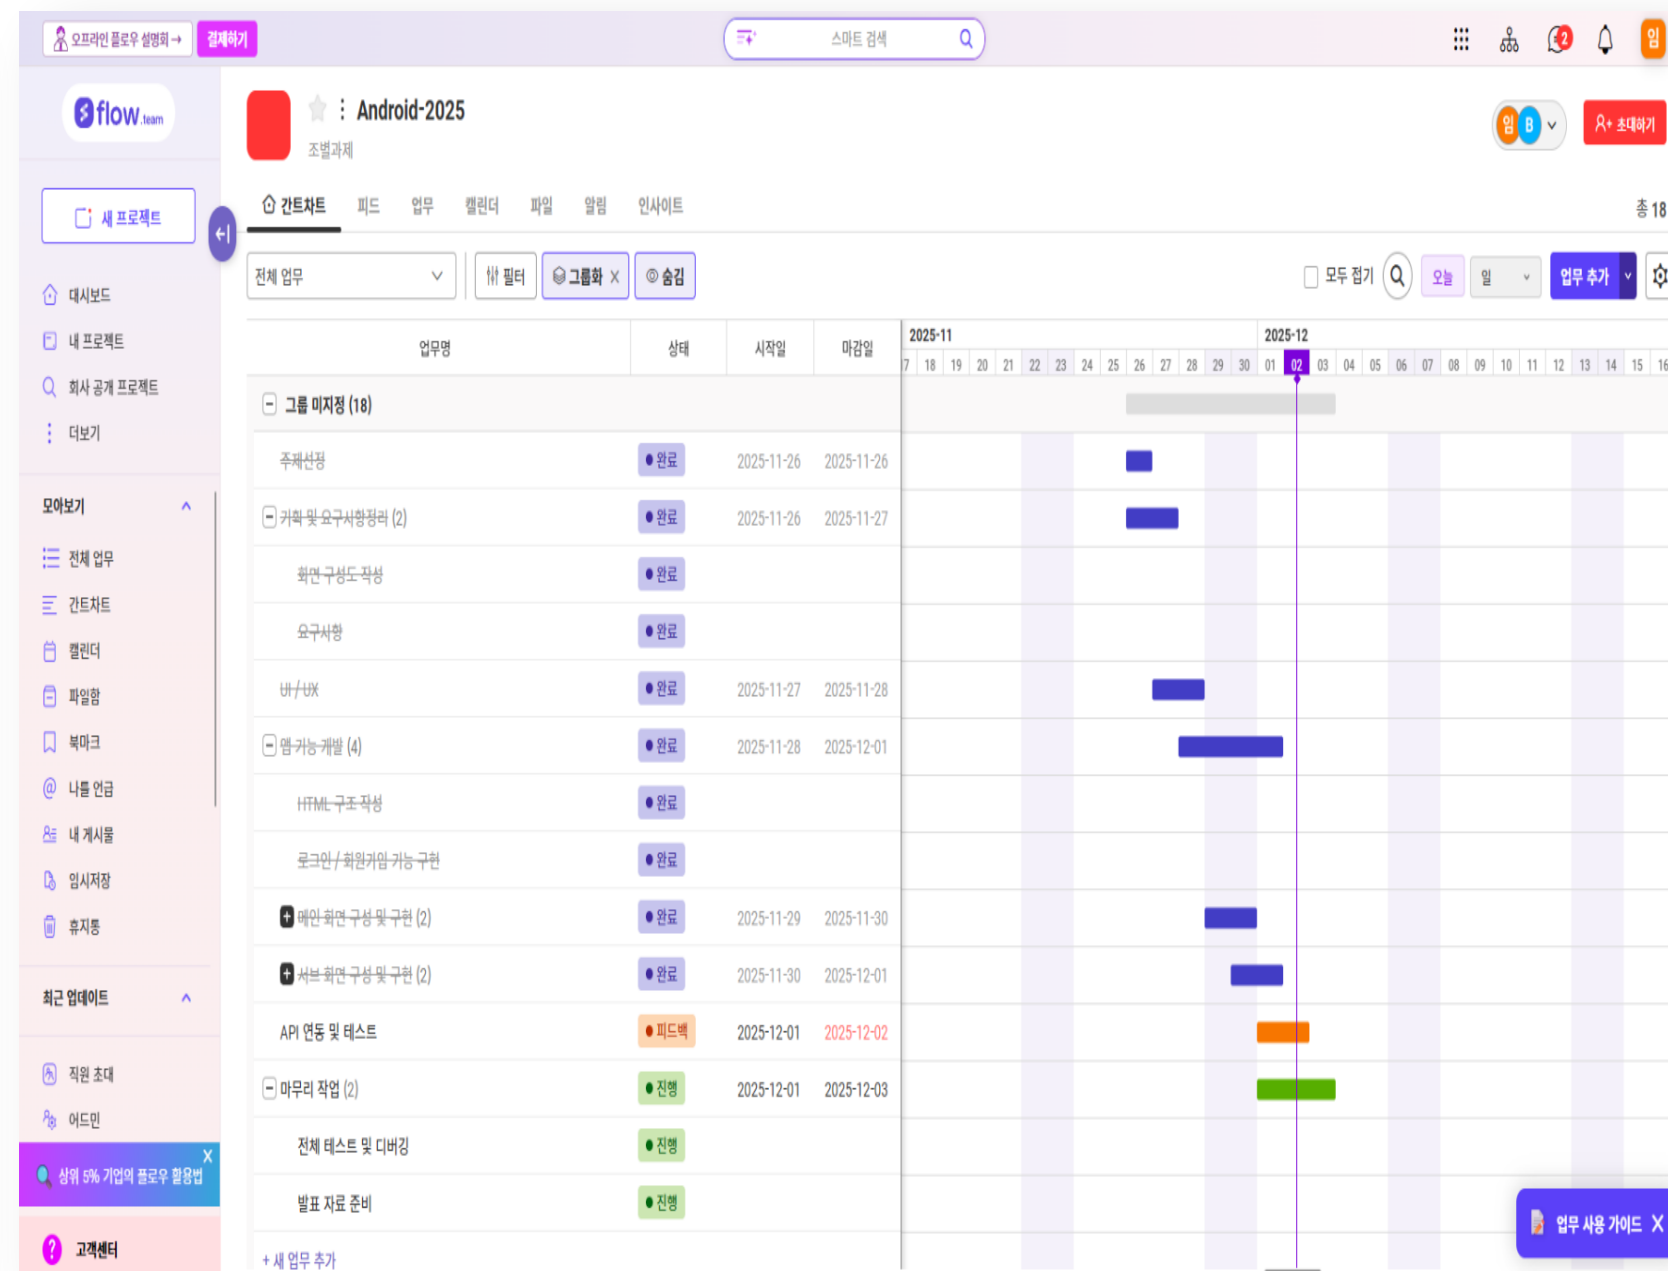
오프라인 플로우 설명회 → 결제하기

스마트 검색

2

임

flow.team

새 프로젝트

대시보드
내 프로젝트
회사 공개 프로젝트
더보기

모아보기

전체 업무
간트차트
캘린더
파일함
북마크
나를 언급
내 게시물
임시저장
휴지통

최근 업데이트

직원 초대
어드민

상위 5% 기업의 플로우 활용법 X

고객센터

Android-2025
조별과제

임 B
초대하기

간트차트 피드 업무 캘린더 파일 알림 인사이트

총 18

전체 업무
필터
그룹화 X
숨김

모두 접기
오늘
일
업무 추가

| 업무명 | 상태 | 시작일 | 마감일 |
|---|---|---|---|
| 그룹 미지정 (18) | | | |
| 주제선정 | 완료 | 2025-11-26 | 2025-11-26 |
| 기획 및 요구사항정리 (2) | 완료 | 2025-11-26 | 2025-11-27 |
| 화면 구성도 작성 | 완료 | | |
| 요구사항 | 완료 | | |
| UI / UX | 완료 | 2025-11-27 | 2025-11-28 |
| 앱 기능 개발 (4) | 완료 | 2025-11-28 | 2025-12-01 |
| HTML 구조 작성 | 완료 | | |
| 로그인 / 회원가입 기능 구현 | 완료 | | |
| 메인 화면 구성 및 구현 (2) | 완료 | 2025-11-29 | 2025-11-30 |
| 서브 화면 구성 및 구현 (2) | 완료 | 2025-11-30 | 2025-12-01 |
| API 연동 및 테스트 | 피드백 | 2025-12-01 | 2025-12-02 |
| 마무리 작업 (2) | 진행 | 2025-12-01 | 2025-12-03 |
| 전체 테스트 및 디버깅 | 진행 | | |
| 발표 자료 준비 | 진행 | | |

+ 새 업무 추가

2025-11
7 18 19 20 21 22 23 24 25 26 27 28 29 30
2025-12
01 02 03 04 05 06 07 08 09 10 11 12 13 14 15 16

업무 사용 가이드 X